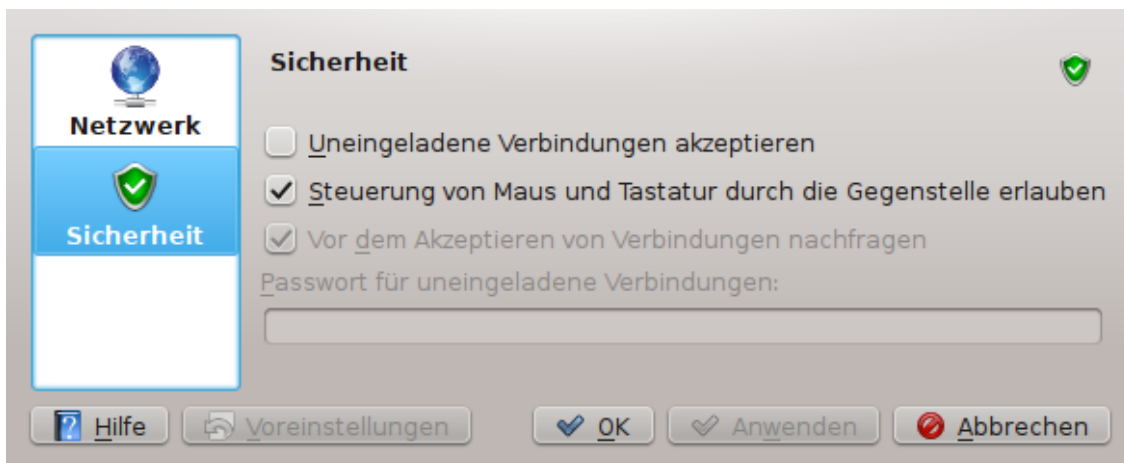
Netzwerk

Sicherheit

Sicherheit

Uneingeladene Verbindungen akzeptieren

Steuerung von Maus und Tastatur durch die Gegenstelle erlauben

Vor dem Akzeptieren von Verbindungen nachfragen

Passwort für uneingeladene Verbindungen:

Hilfe Voreinstellungen OK Anwenden Abbrechen